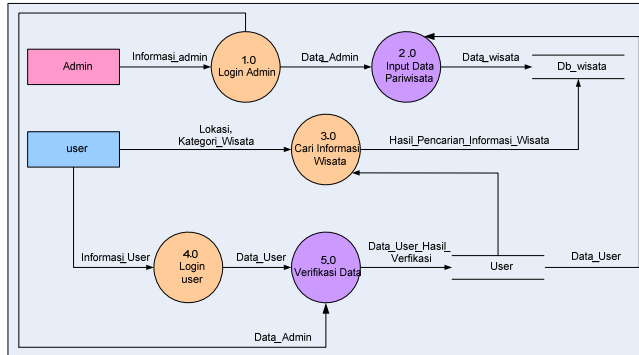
Admin

Informasi_admin

1.0
Login Admin

Data_Admin

2.0
Input Data
Pariwisata

Data_wisata

Db_wisata

user

Lokasi,
Kategori_Wisata

3.0
Cari Informasi
Wisata

Hasil_Pencarian_Informasi_Wisata

Informasi_User

4.0
Login
user

Data_User

5.0
Verifikasi Data

Data_User_Hasil_
Verfikasi

User

Data_User

Data_Admin